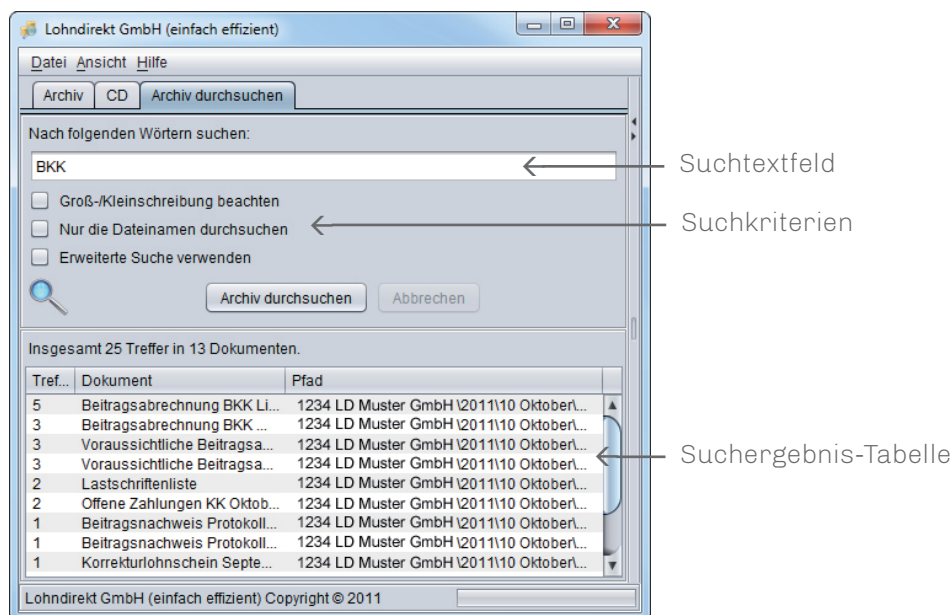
Lohndirekt GmbH (einfach effizient)

Datei Ansicht Hilfe

Archiv | CD | Archiv durchsuchen

Nach folgenden Wörtern suchen:

BKK

Suchtextfeld

Groß-/Kleinschreibung beachten

Nur die Dateinamen durchsuchen

Suchkriterien

Erweiterte Suche verwenden

Archiv durchsuchen | Abbrechen

Insgesamt 25 Treffer in 13 Dokumenten.

| Tref... | Dokument | Pfad |
|---|---|---|
| 5 | Beitragsabrechnung BKK Li... | 1234 LD Muster GmbH \2011\10 Oktober\... |
| 3 | Beitragsabrechnung BKK ... | 1234 LD Muster GmbH \2011\10 Oktober\... |
| 3 | Voraussichtliche Beitragsa... | 1234 LD Muster GmbH \2011\10 Oktober\... |
| 3 | Voraussichtliche Beitragsa... | 1234 LD Muster GmbH \2011\10 Oktober\... |
| 2 | Lastschriftenliste | 1234 LD Muster GmbH \2011\10 Oktober\... |
| 2 | Offene Zahlungen KK Oktob... | 1234 LD Muster GmbH \2011\10 Oktober\... |
| 1 | Beitragsnachweis Protokoll... | 1234 LD Muster GmbH \2011\10 Oktober\... |
| 1 | Beitragsnachweis Protokoll... | 1234 LD Muster GmbH \2011\10 Oktober\... |
| 1 | Korrekturlohnschein Septe... | 1234 LD Muster GmbH \2011\10 Oktober\... |

Suchergebnis-Tabelle

Lohndirekt GmbH (einfach effizient) Copyright © 2011